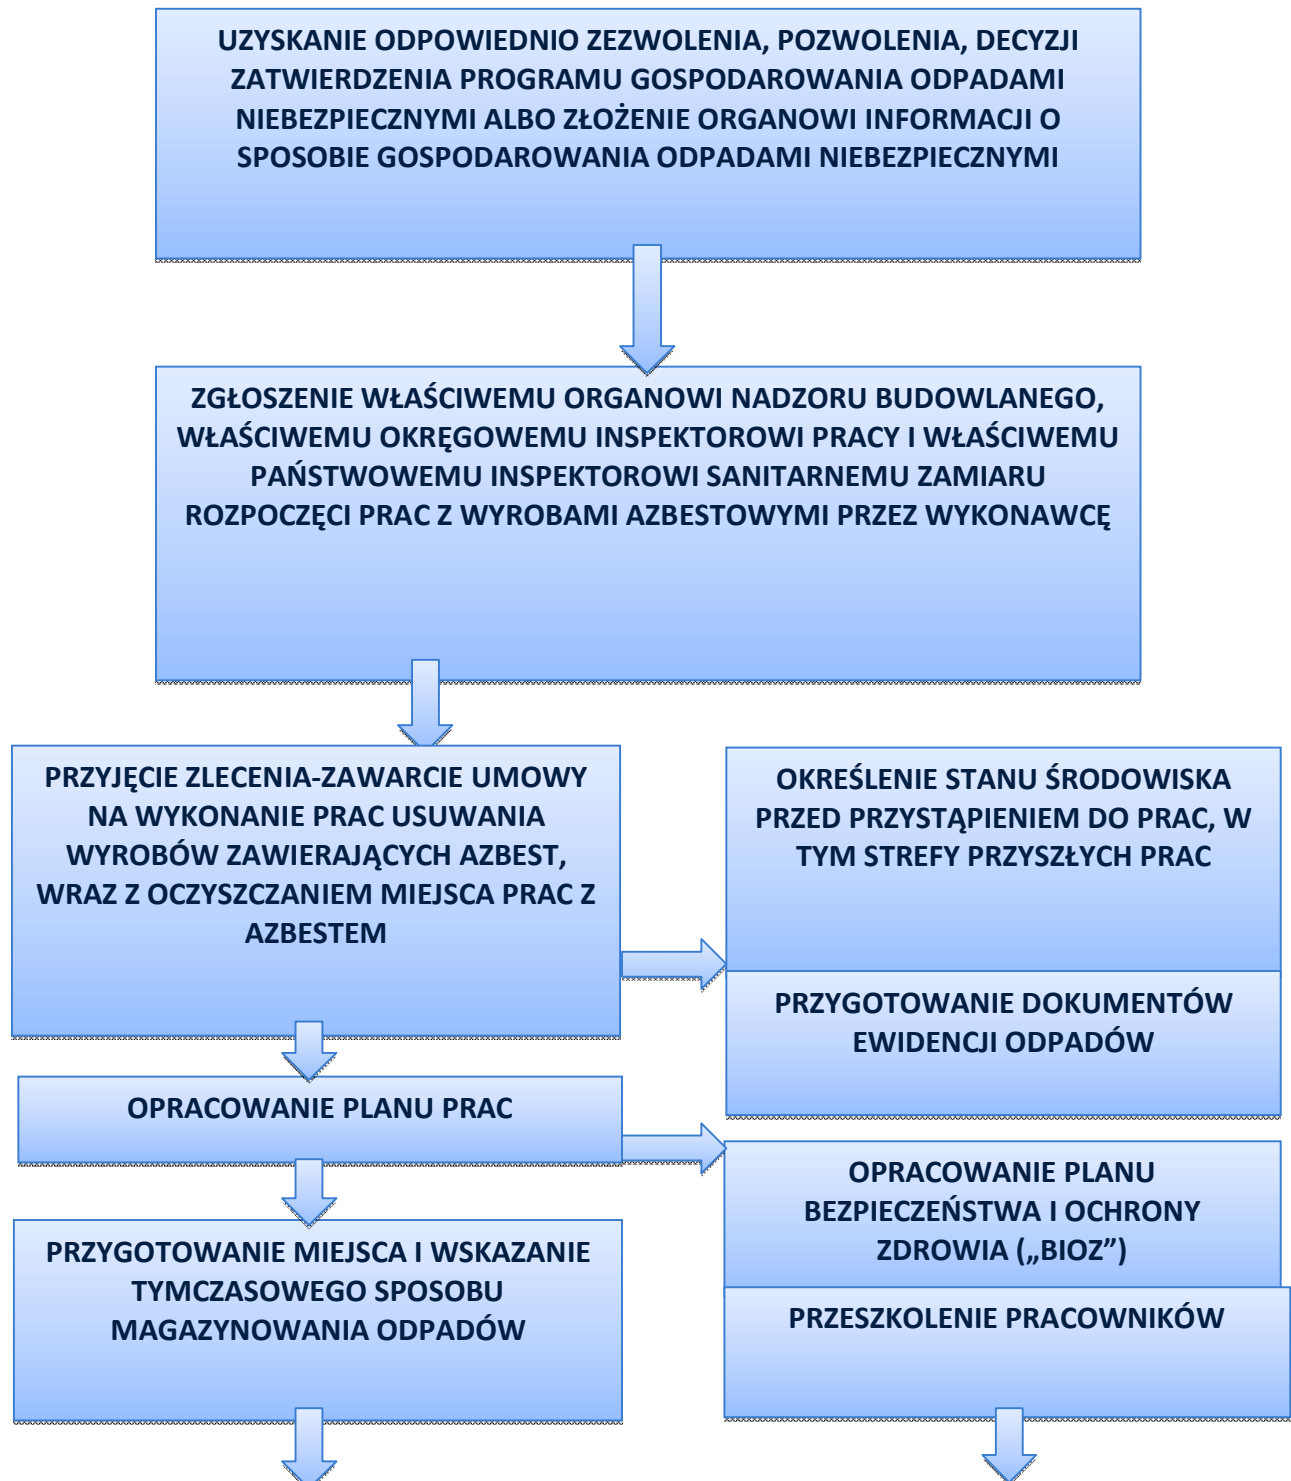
UZYSKANIE ODPOWIEDNIO ZEZWOLENIA, POZWOLENIA, DECYZJI ZATWIERDZENIA PROGRAMU GOSPODAROWANIA ODPADAMI NIEBEZPIECZNYMI ALBO ZŁOŻENIE ORGANOWI INFORMACJI O SPOSOBIE GOSPODAROWANIA ODPADAMI NIEBEZPIECZNYMI

ZGŁOSZENIE WŁAŚCIWEMU ORGANOWI NADZORU BUDOWLANEGO, WŁAŚCIWEMU OKRĘGOWEMU INSPEKTOROWI PRACY I WŁAŚCIWEMU PAŃSTWOWEMU INSPEKTOROWI SANITARNEMU ZAMIARU ROZPOCZĘCI PRAC Z WYROBAMI AZBESTOWYMI PRZEZ WYKONAWCĘ

PRZYJĘCIE ZLECENIA-ZAWARCIE UMOWY NA WYKONANIE PRAC USUWANIA WYROBÓW ZAWIERAJĄCYCH AZBEST, WRAZ Z OCZYSZCZANIEM MIEJSCA PRAC Z AZBESTEM

OKREŚLENIE STANU ŚRODOWISKA PRZED PRZYSTĄPIENIEM DO PRAC, W TYM STREFY PRZYSZŁYCH PRAC

PRZYGOTOWANIE DOKUMENTÓW EWIDENCJI ODPADÓW

OPRACOWANIE PLANU PRAC

OPRACOWANIE PLANU BEZPIECZEŃSTWA I OCHRONY ZDROWIA („BIOZ")

PRZYGOTOWANIE MIEJSCA I WSKAZANIE TYMCZASOWEGO SPOSOBU MAGAZYNOWANIA ODPADÓW

PRZESZKOLENIE PRACOWNIKÓW